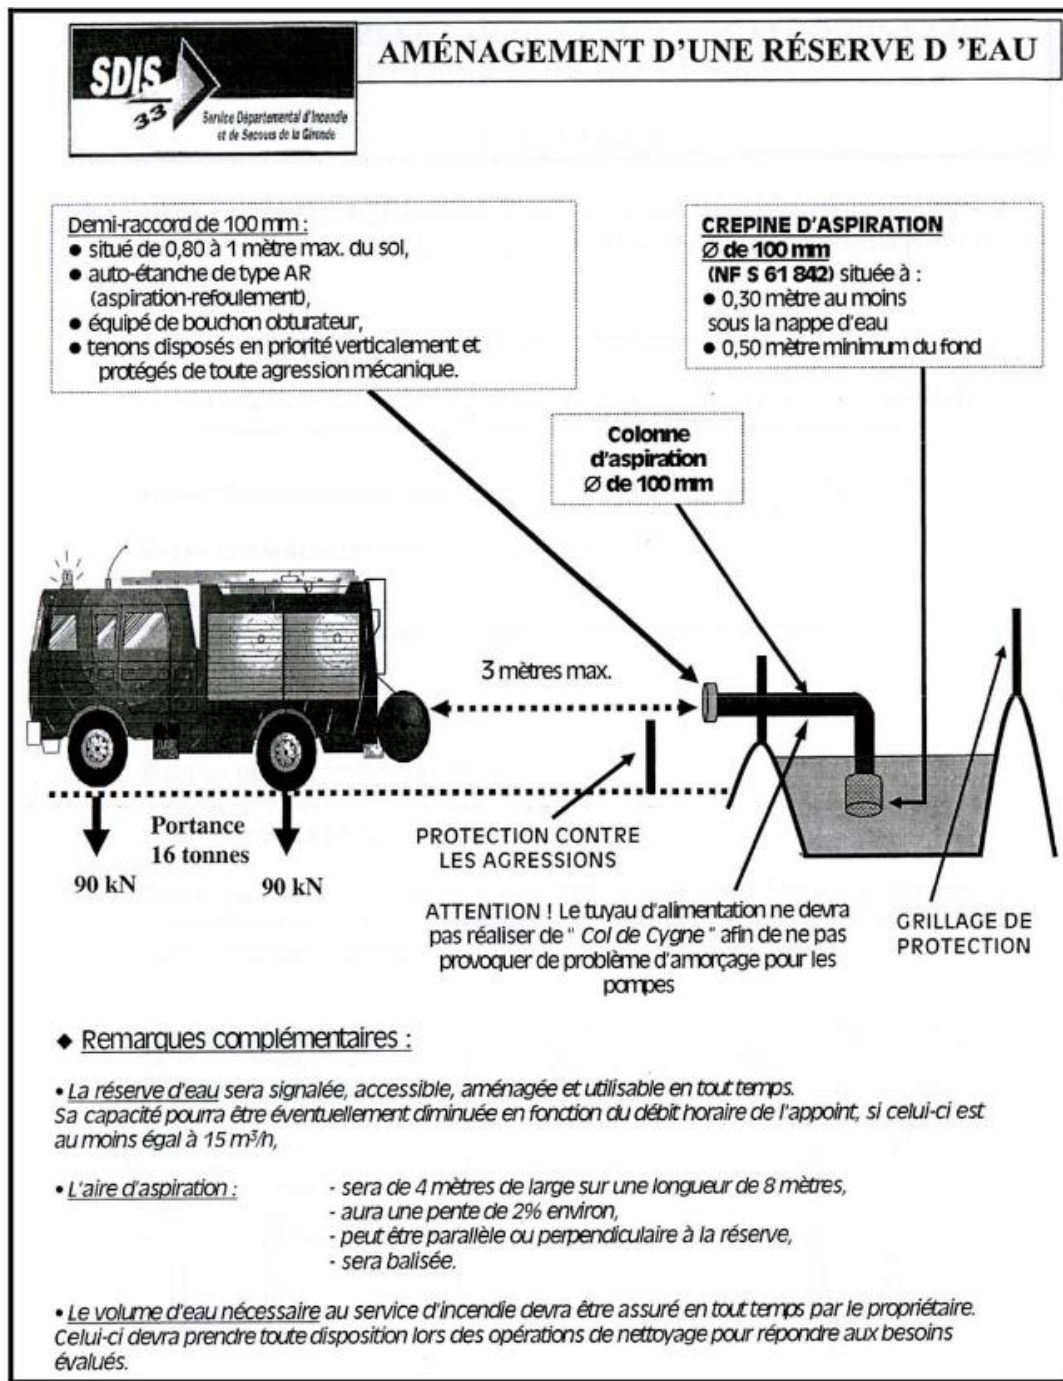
SDIS 33
Service Départemental d'Incendie et de Secours de la Gironde

AMÉNAGEMENT D'UNE RÉSERVE D 'EAU

Demi-raccord de 100 mm :
● situé de 0,80 à 1 mètre max. du sol,
● auto-étanche de type AR (aspiration-refoulement),
● équipé de bouchon obturateur,
● tenons disposés en priorité verticalement et protégés de toute agression mécanique.

CREPINE D'ASPIRATION
Ø de 100 mm
(NF S 61 842) située à :
● 0,30 mètre au moins sous la nappe d'eau
● 0,50 mètre minimum du fond

Colonne d'aspiration Ø de 100 mm

3 mètres max.

Portance 16 tonnes

90 kN

90 kN

PROTECTION CONTRE LES AGRESSIONS

ATTENTION ! Le tuyau d'alimentation ne devra pas réaliser de " Col de Cygne " afin de ne pas provoquer de problème d'amorçage pour les pompes

GRILLAGE DE PROTECTION

◆ Remarques complémentaires :

• La réserve d'eau sera signalée, accessible, aménagée et utilisable en tout temps. Sa capacité pourra être éventuellement diminuée en fonction du débit horaire de l'appoint, si celui-ci est au moins égal à 15 $m^3/h$,

• L'aire d'aspiration :
- sera de 4 mètres de large sur une longueur de 8 mètres,
- aura une pente de 2% environ,
- peut être parallèle ou perpendiculaire à la réserve,
- sera balisée.

• Le volume d'eau nécessaire au service d'incendie devra être assuré en tout temps par le propriétaire. Celui-ci devra prendre toute disposition lors des opérations de nettoyage pour répondre aux besoins évalués.